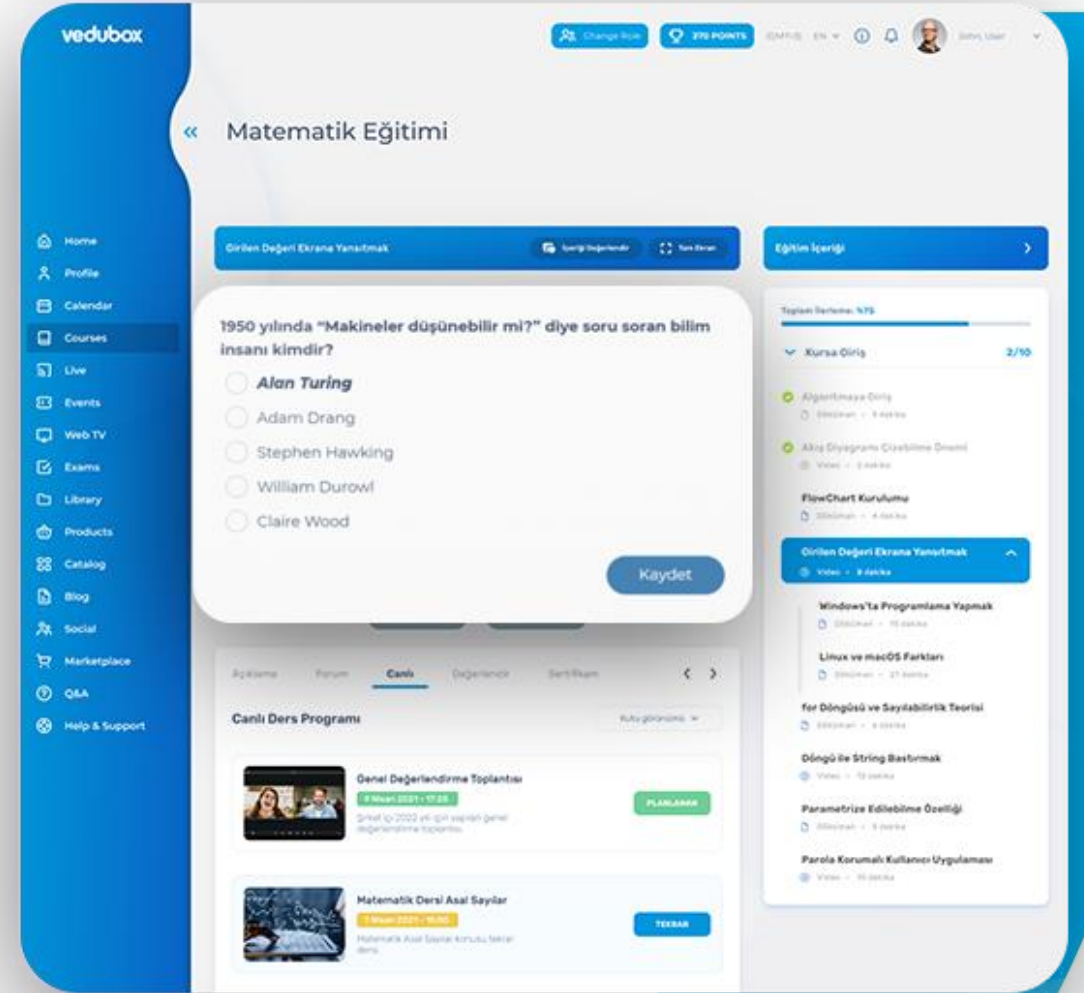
vedubox

Change Role 270 POINTS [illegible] EN John User

«

Matematik Eğitimi

Home
Profile
Calendar
Courses
Live
Events
Web TV
Exams
Library
Products
Catalog
Blog
Social
Marketplace
Q&A
Help & Support

Girilen Değeri Ekrana Yansıtmak İçeriği Değerlendir Tam Ekran

Eğitim İçeriği

1950 yılında "Makineler düşünebilir mi?" diye soru soran bilim insanı kimdir?

Alan Turing
Adam Drang
Stephen Hawking
William Durowl
Claire Wood

Kaydet

Toplam İlerleme: %75

Kursa Giriş 2/10

Algoritmaya Giriş
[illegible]

Akış Diyagramı Çizebilme Önemi
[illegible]

FlowChart Kurulumu
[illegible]

Girilen Değeri Ekrana Yansıtmak
Video · 8 dakika

Windows'ta Programlama Yapmak
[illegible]

Linux ve macOS Farkları
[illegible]

for Döngüsü ve Sayılabilirlik Teorisi
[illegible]

Döngü ile String Bastırmak
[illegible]

Parametrize Edilebilme Özelliği
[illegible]

Parola Korumalı Kullanıcı Uygulaması
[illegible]

Açıklama Forum Canlı Değerlendir Sertifikam

Canlı Ders Programı

Kutu görünümü

Genel Değerlendirme Toplantısı
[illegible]
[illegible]
PLANLANAN

Matematik Dersi Asal Sayılar
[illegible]
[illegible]
TEKRAR